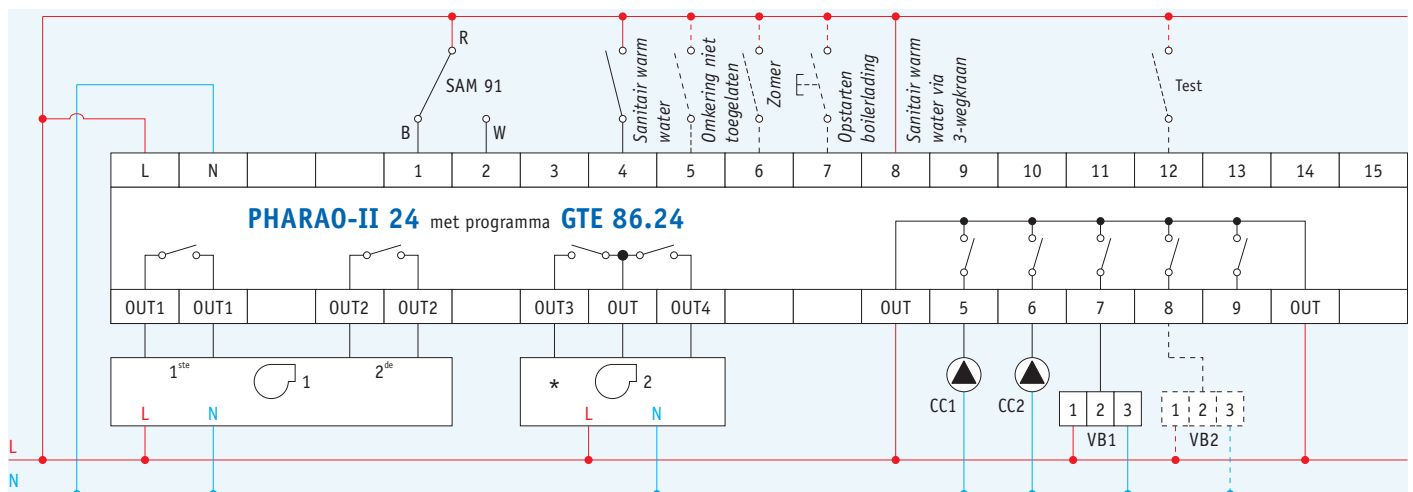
R
SAM 91
B
W
Sanitair warm water
Omkering niet toegelaten
Zomer
Opstarten boilerlading
Sanitair warm water via 3-wegkraan
Test

| L | N | | | 1 | 2 | 3 | 4 | 5 | 6 | 7 | 8 | 9 | 10 | 11 | 12 | 13 | 14 | 15 |
|---|---|---|---|---|---|---|---|---|---|---|---|---|---|---|---|---|---|---|

PHARAO-II 24 met programma GTE 86.24

| OUT1 | OUT1 | | OUT2 | OUT2 | | OUT3 | OUT | OUT4 | | | OUT | 5 | 6 | 7 | 8 | 9 | OUT |
|---|---|---|---|---|---|---|---|---|---|---|---|---|---|---|---|---|---|

$1^{ste}$
1
$2^{de}$
L
N
*
2
L
N
CC1
CC2
1 2 3
VB1
1 2 3
VB2
L
N